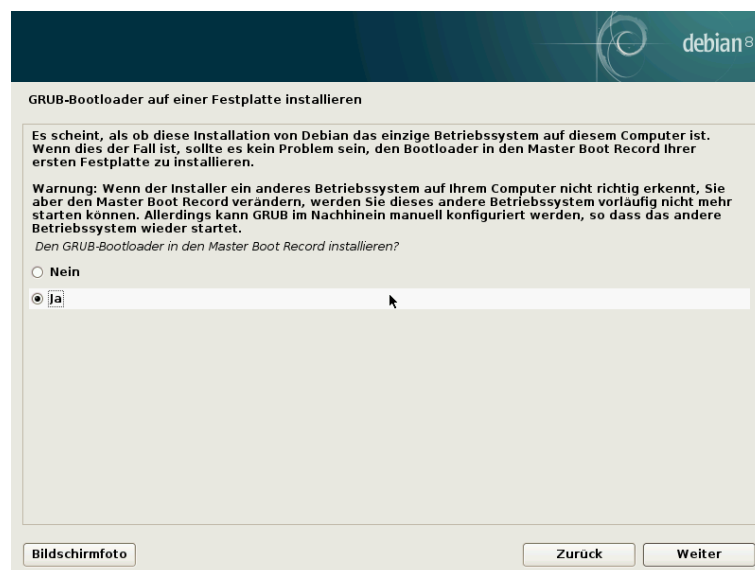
debian 8

GRUB-Bootloader auf einer Festplatte installieren

Es scheint, als ob diese Installation von Debian das einzige Betriebssystem auf diesem Computer ist. Wenn dies der Fall ist, sollte es kein Problem sein, den Bootloader in den Master Boot Record Ihrer ersten Festplatte zu installieren.

Warnung: Wenn der Installer ein anderes Betriebssystem auf Ihrem Computer nicht richtig erkennt, Sie aber den Master Boot Record verändern, werden Sie dieses andere Betriebssystem vorläufig nicht mehr starten können. Allerdings kann GRUB im Nachhinein manuell konfiguriert werden, so dass das andere Betriebssystem wieder startet.

Den GRUB-Bootloader in den Master Boot Record installieren?

Nein

Ja

Bildschirmfoto

Zurück

Weiter